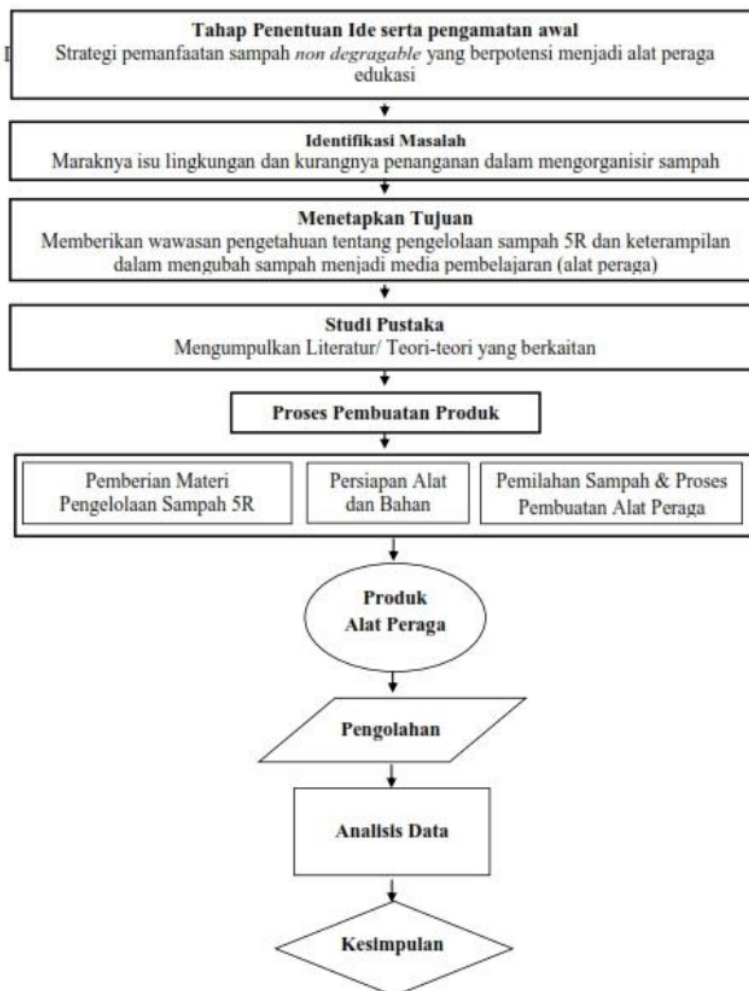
Tahap Penentuan Ide serta pengamatan awal
Strategi pemanfaatan sampah *non degragable* yang berpotensi menjadi alat peraga edukasi

Identifikasi Masalah
Maraknya isu lingkungan dan kurangnya penanganan dalam mengorganisir sampah

Menetapkan Tujuan
Memberikan wawasan pengetahuan tentang pengelolaan sampah 5R dan keterampilan dalam mengubah sampah menjadi media pembelajaran (alat peraga)

Studi Pustaka
Mengumpulkan Literatur/ Teori-teori yang berkaitan

Proses Pembuatan Produk

Pemberian Materi Pengelolaan Sampah 5R

Persiapan Alat dan Bahan

Pemilahan Sampah & Proses Pembuatan Alat Peraga

Produk Alat Peraga

Pengolahan

Analisis Data

Kesimpulan